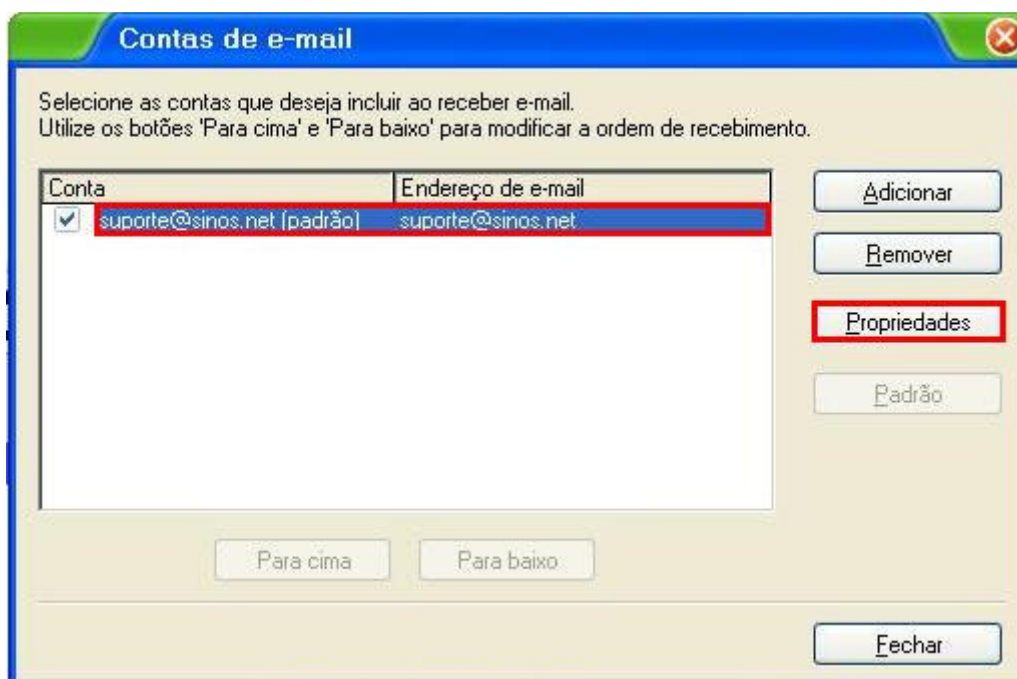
Contas de e-mail

Selecione as contas que deseja incluir ao receber e-mail.
Utilize os botões 'Para cima' e 'Para baixo' para modificar a ordem de recebimento.

| Conta | Endereço de e-mail |
|---|---|
| suporte@sinos.net (padrão) | suporte@sinos.net |

Adicionar

Remover

Propriedades

Padrão

Para cima

Para baixo

Fechar